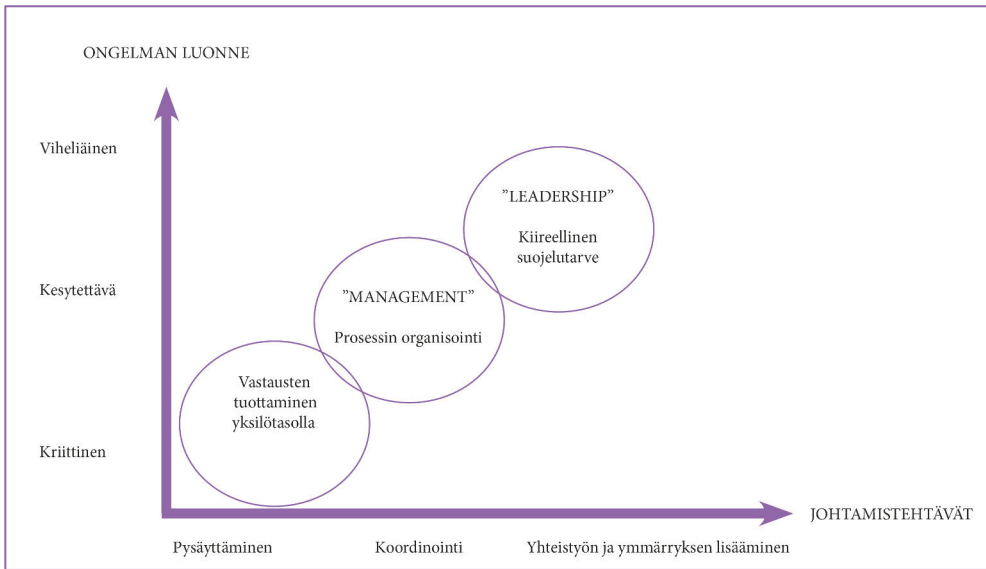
ONGELMAN LUONNE

Viheliäinen

Kesytettävä

Kriittinen

”LEADERSHIP”

Kiireellinen suojelutarve

”MANAGEMENT”

Prosessin organisointi

Vastausten tuottaminen yksilötasolla

JOHTAMISTEHTÄVÄT

Pysäyttäminen

Koordinointi

Yhteistyön ja ymmärryksen lisääminen